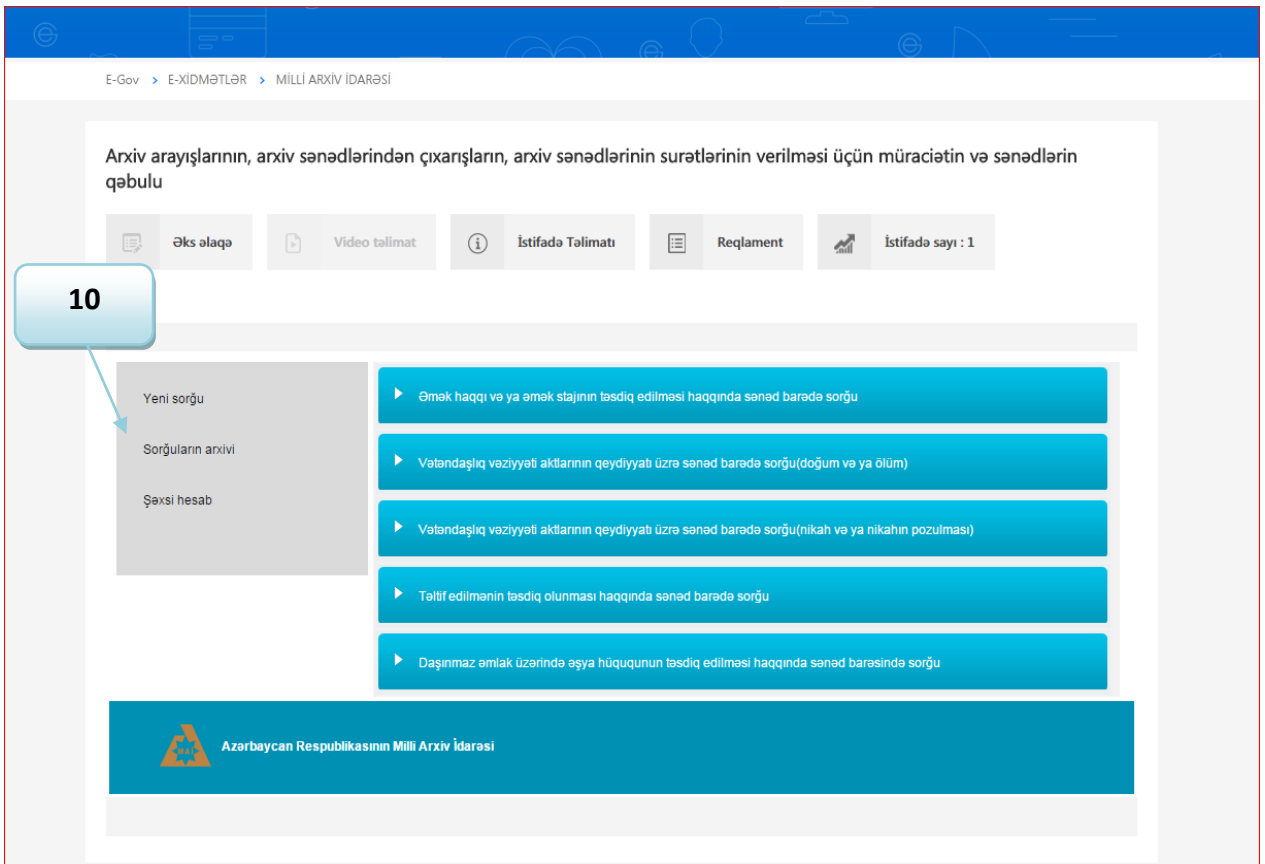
E-Gov > E-XİDMƏTLƏR > MİLLİ ARXİV İDARƏSİ

Arxiv arayışlarının, arxiv sənədlərindən çıxarışların, arxiv sənədlərinin surətlərinin verilməsi üçün müraciətin və sənədlərin qəbulu

Əks əlaqə

Video təlimat

İstifadə Təlimatı

Reqlament

İstifadə sayı : 1

10

Yeni sorğu

Sorğuların arxivi

Şəxsi hesab

Əmək haqqı və ya əmək stajının təsdiq edilməsi haqqında sənəd barədə sorğu

Vətəndaşlıq vəziyyəti aktlarının qeydiyyatı üzrə sənəd barədə sorğu(doğum və ya ölüm)

Vətəndaşlıq vəziyyəti aktlarının qeydiyyatı üzrə sənəd barədə sorğu(nikah və ya nikahın pozulması)

Təltif edilmənin təsdiq olunması haqqında sənəd barədə sorğu

Daşınmaz əmlak üzərində əşya hüququnun təsdiq edilməsi haqqında sənəd barəsində sorğu

MAİ

Azərbaycan Respublikasının Milli Arxiv İdarəsi